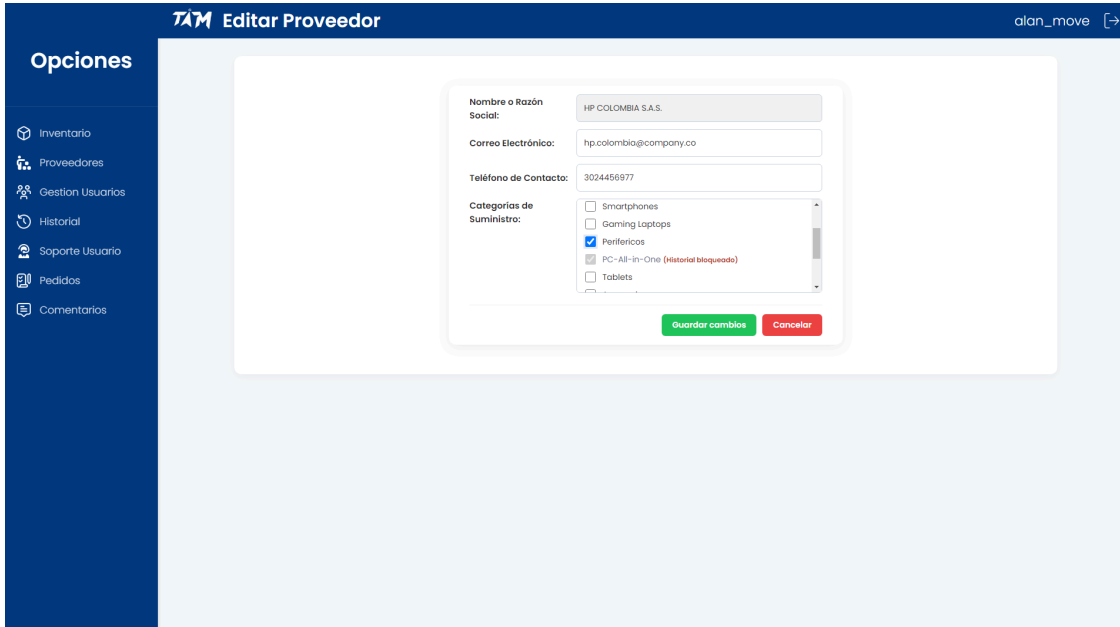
TAM Editar Proveedor

alan_move

Opciones

Inventario
Proveedores
Gestion Usuarios
Historial
Soporte Usuario
Pedidos
Comentarios

Nombre o Razón Social: HP COLOMBIA S.A.S.

Correo Electrónico: hp.colombia@company.co

Teléfono de Contacto: 3024456977

Categorias de Suministro:
Smartphones
Gaming Laptops
Perifericos
PC-All-in-One (Historial bloqueado)
Tablets
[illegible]

Guardar cambios
Cancelar